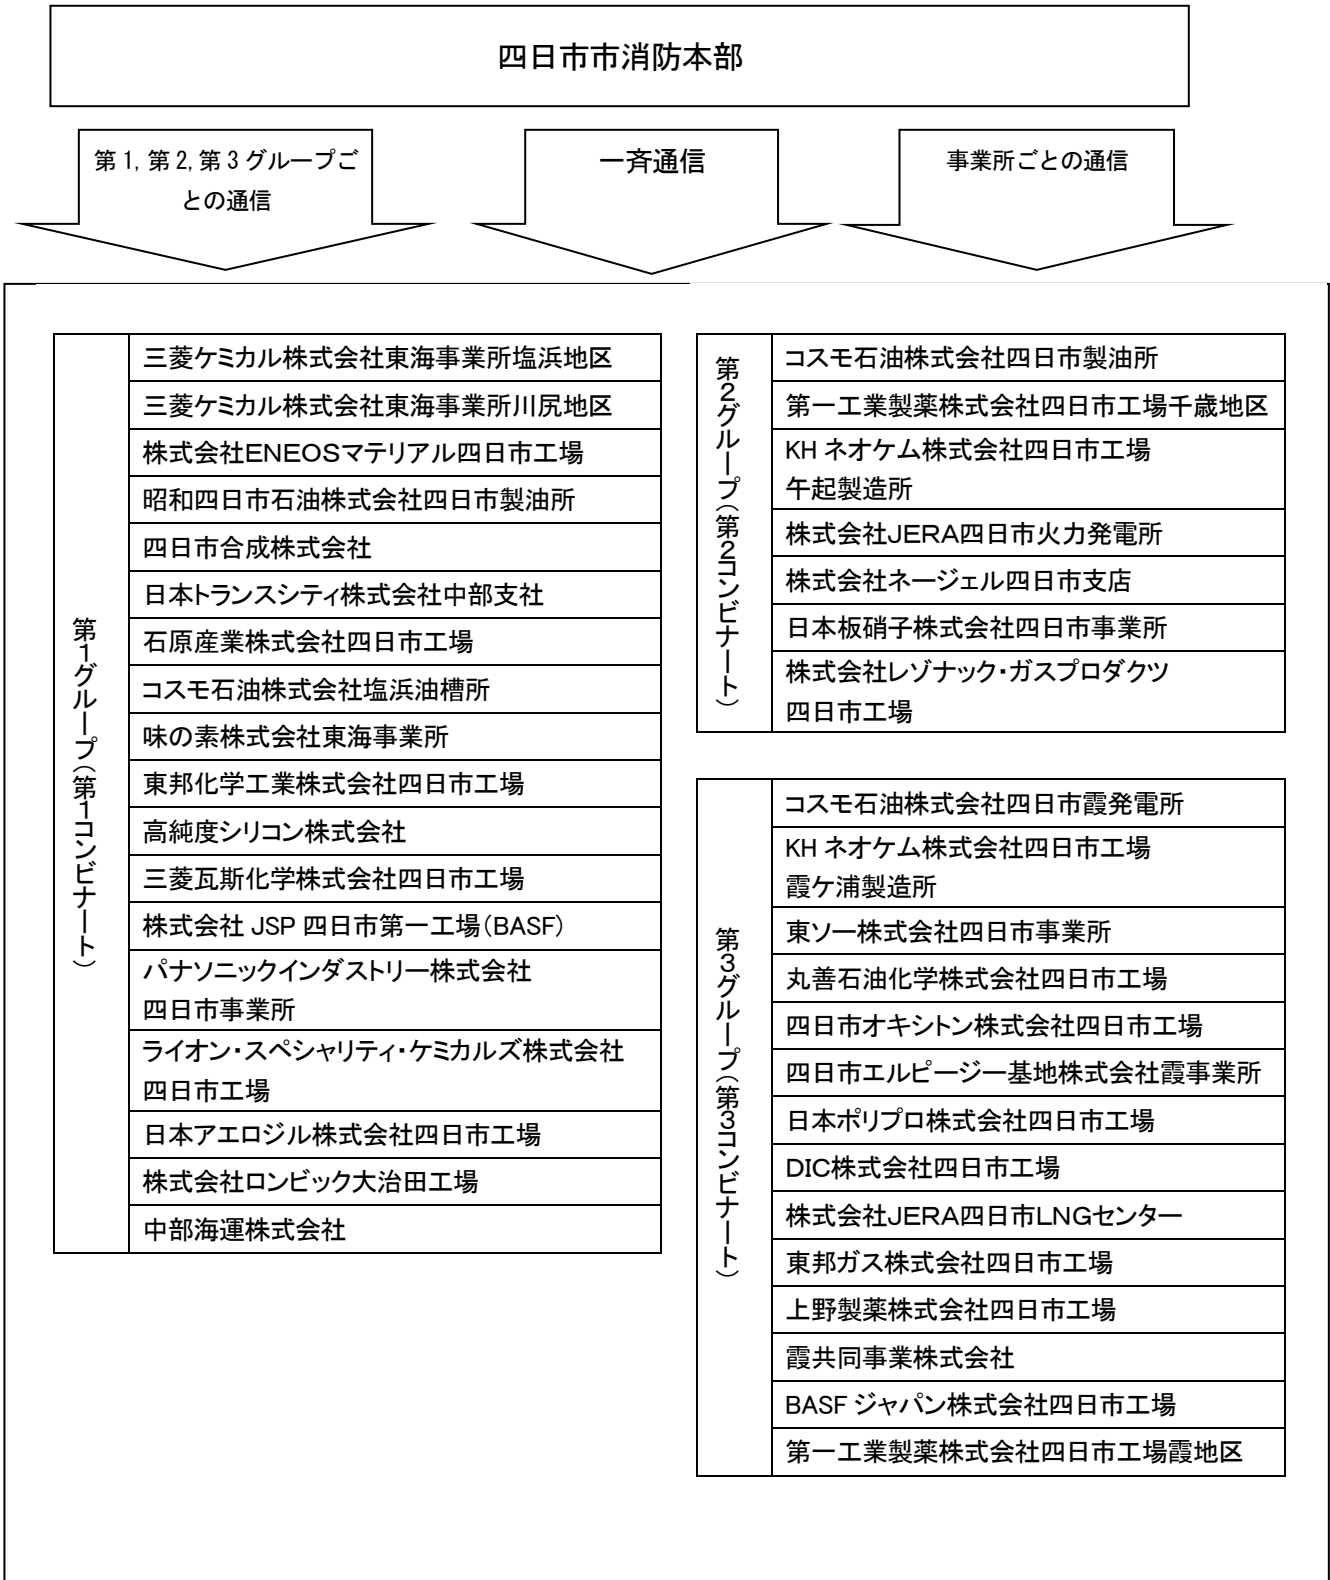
四日市市消防本部

第1, 第2, 第3グループごとの通信

一斉通信

事業所ごとの通信

| 第1グループ（第1コンビナート） | 三菱ケミカル株式会社東海事業所塩浜地区 |
|---|---|
| | 三菱ケミカル株式会社東海事業所川尻地区 |
| | 株式会社ENEOSマテリアル四日市工場 |
| | 昭和四日市石油株式会社四日市製油所 |
| | 四日市合成株式会社 |
| | 日本トランスシティ株式会社中部支社 |
| | 石原産業株式会社四日市工場 |
| | コスモ石油株式会社塩浜油槽所 |
| | 味の素株式会社東海事業所 |
| | 東邦化学工業株式会社四日市工場 |
| | 高純度シリコン株式会社 |
| | 三菱瓦斯化学株式会社四日市工場 |
| | 株式会社 JSP 四日市第一工場（BASF） |
| | パナソニックインダストリー株式会社 四日市事業所 |
| | ライオン・スペシャリティ・ケミカルズ株式会社 四日市工場 |
| | 日本アエロジル株式会社四日市工場 |
| | 株式会社ロンビック大治田工場 |
| | 中部海運株式会社 |

| 第2グループ（第2コンビナート） | コスモ石油株式会社四日市製油所 |
|---|---|
| | 第一工業製薬株式会社四日市工場千歳地区 |
| | KH ネオケム株式会社四日市工場 午起製造所 |
| | 株式会社JERA四日市火力発電所 |
| | 株式会社ネージェル四日市支店 |
| | 日本板硝子株式会社四日市事業所 |
| | 株式会社レゾナック・ガスプロダクツ 四日市工場 |

| 第3グループ（第3コンビナート） | コスモ石油株式会社四日市霞発電所 |
|---|---|
| | KH ネオケム株式会社四日市工場 霞ケ浦製造所 |
| | 東ソー株式会社四日市事業所 |
| | 丸善石油化学株式会社四日市工場 |
| | 四日市オキシトン株式会社四日市工場 |
| | 四日市エルピージー基地株式会社霞事業所 |
| | 日本ポリプロ株式会社四日市工場 |
| | DIC株式会社四日市工場 |
| | 株式会社JERA四日市LNGセンター |
| | 東邦ガス株式会社四日市工場 |
| | 上野製薬株式会社四日市工場 |
| | 霞共同事業株式会社 |
| | BASF ジャパン株式会社四日市工場 |
| | 第一工業製薬株式会社四日市工場霞地区 |